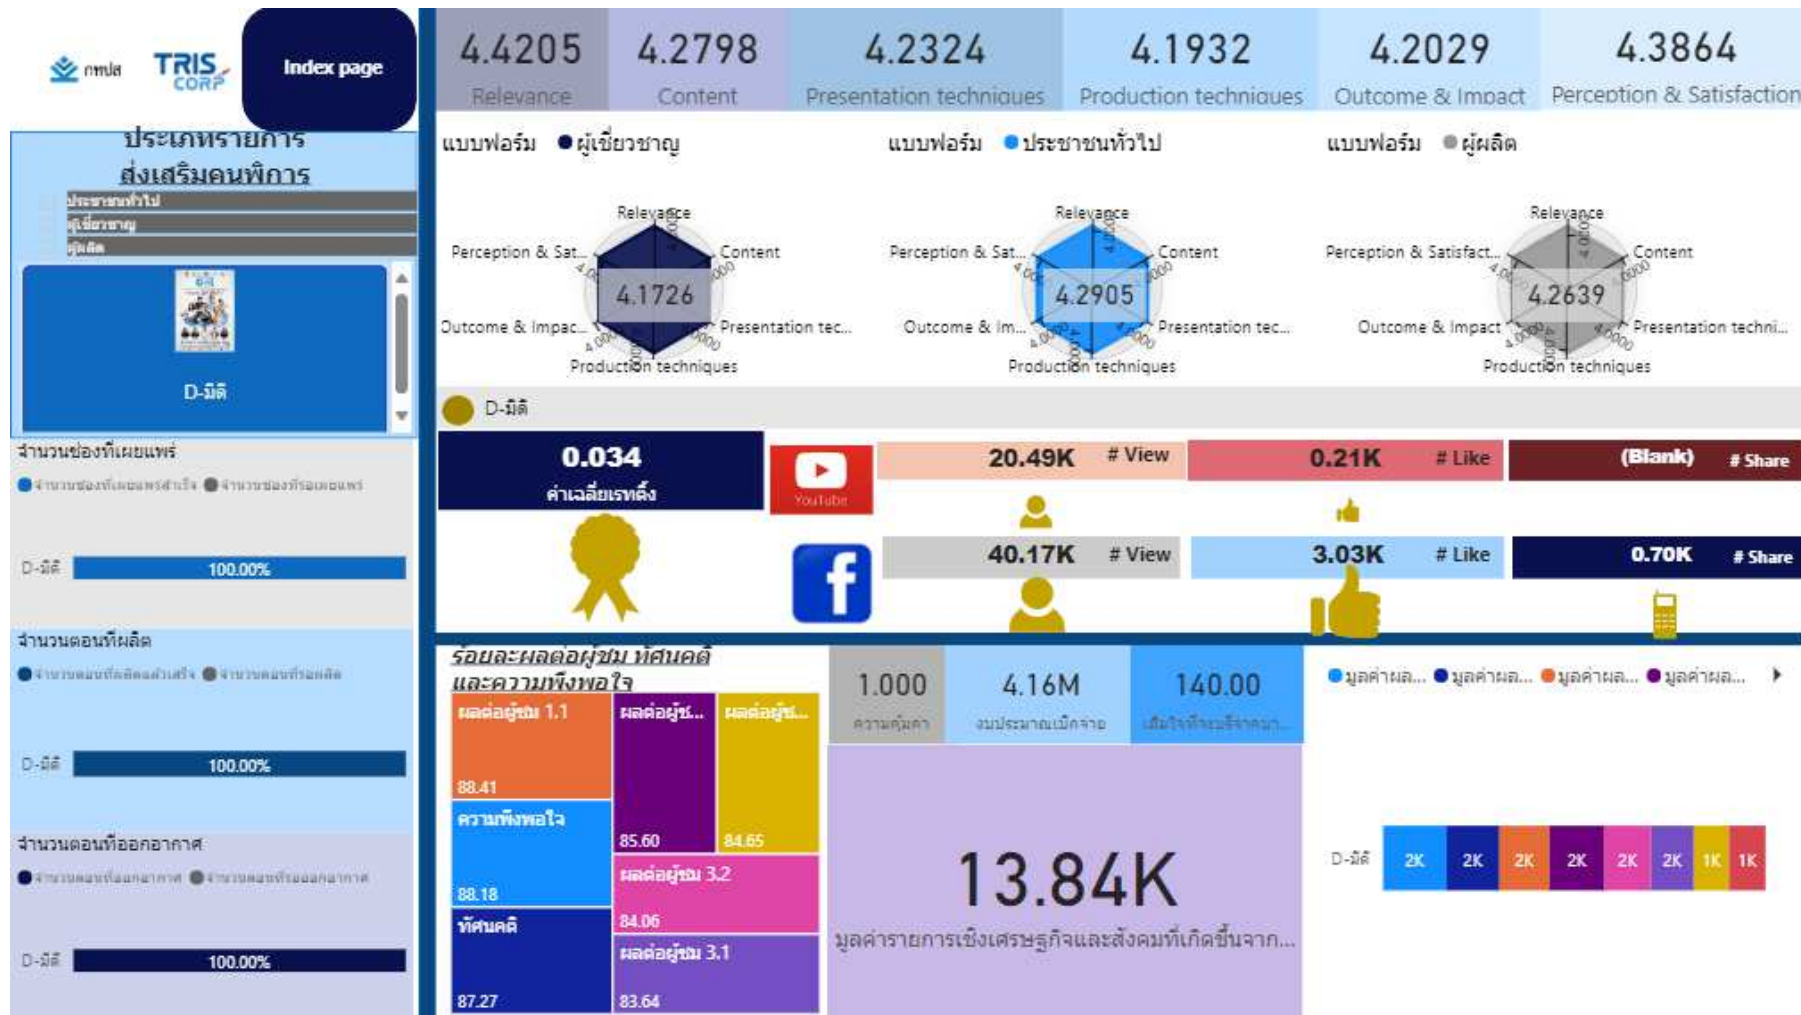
กทปส TRIS CORP Index page

ประเภทรายการ
ส่งเสริมคนพิการ

ประชาชนทั่วไป
ผู้เชี่ยวชาญ
ผู้ผลิต

D-มีดี

จำนวนช่องที่เผยแพร่
● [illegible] ● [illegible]
D-มีดี 100.00%

จำนวนตอนที่ผลิต
● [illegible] ● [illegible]
D-มีดี 100.00%

จำนวนตอนที่ออกอากาศ
● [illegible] ● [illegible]
D-มีดี 100.00%

| 4.4205 | 4.2798 | 4.2324 | 4.1932 | 4.2029 | 4.3864 |
|---|---|---|---|---|---|
| Relevance | Content | Presentation techniques | Production techniques | Outcome & Impact | Perception & Satisfaction |

แบบฟอร์ม ● ผู้เชี่ยวชาญ
Relevance
Content
Presentation tec...
Production techniques
Outcome & Impac...
Perception & Sat...
4.1726

แบบฟอร์ม ● ประชาชนทั่วไป
Relevance
Content
Presentation tec...
Production techniques
Outcome & Im...
Perception & Sat...
4.2905

แบบฟอร์ม ● ผู้ผลิต
Relevance
Content
Presentation techni...
Production techniques
Outcome & Impact
Perception & Satisfact...
4.2639

D-มีดี

0.034
ค่าเฉลี่ยเรทติ้ง

YouTube
20.49K # View
0.21K # Like
(Blank) # Share

40.17K # View
3.03K # Like
0.70K # Share

ร้อยละผลต่อผู้ชม ทัศนคติ และความพึงพอใจ
ผลต่อผู้ชม 1.1 88.41
ผลต่อผู้ช... 85.60
ผลต่อผู้ช... 84.65
ความพึงพอใจ 88.18
ผลต่อผู้ชม 3.2 84.06
ทัศนคติ 87.27
ผลต่อผู้ชม 3.1 83.64

1.000 ความคุ้มค่า
4.16M งบประมาณเบิกจ่าย
140.00 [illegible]

13.84K
มูลค่ารายการเชิงเศรษฐกิจและสังคมที่เกิดขึ้นจาก...

● มูลค่าผล... ● มูลค่าผล... ● มูลค่าผล... ● มูลค่าผล...
D-มีดี 2K 2K 2K 2K 2K 2K 1K 1K